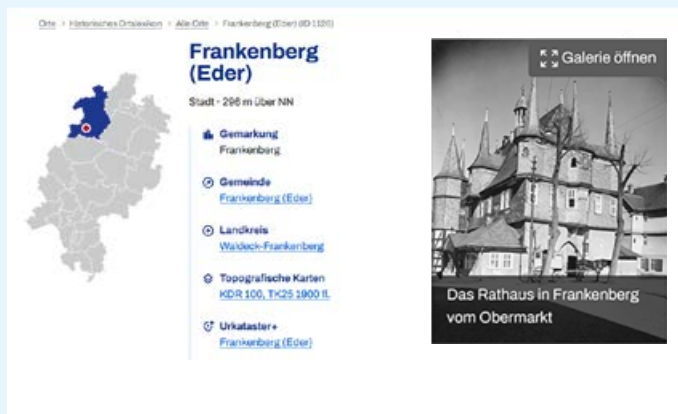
Orte > Historisches Ortslexikon > Alle Orte > Frankenberg (Eder) (ID 1120)

Frankenberg (Eder)

Stadt · 296 m über NN

Gemarkung
Frankenberg

Gemeinde
Frankenberg (Eder)

Landkreis
Waldeck-Frankenberg

Topografische Karten
KDR 100, TK25 1900 ff.

Urkataster+
Frankenberg (Eder)

Galerie öffnen

Das Rathaus in Frankenberg vom Obermarkt